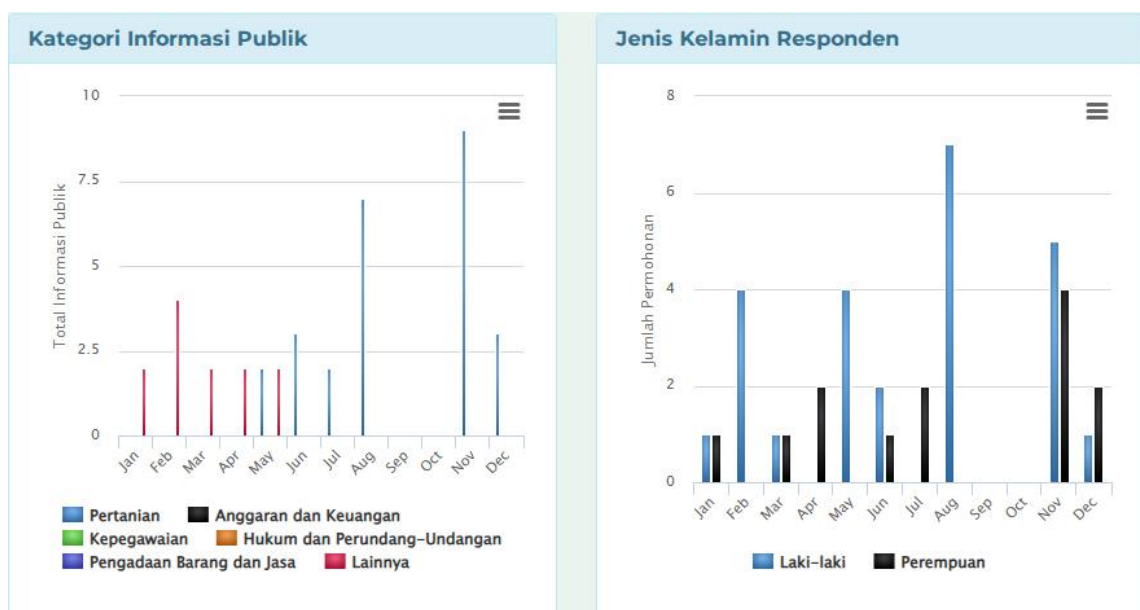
Kategori Informasi Publik

10
7.5
5
2.5
0

Total Informasi Publik

Jan Feb Mar Apr May Jun Jul Aug Sep Oct Nov Dec

Pertanian
Anggaran dan Keuangan
Kepegawaian
Hukum dan Perundang-Undangan
Pengadaan Barang dan Jasa
Lainnya

Jenis Kelamin Responden

8
6
4
2
0

Jumlah Permohonan

Jan Feb Mar Apr May Jun Jul Aug Sep Oct Nov Dec

Laki-laki
Perempuan